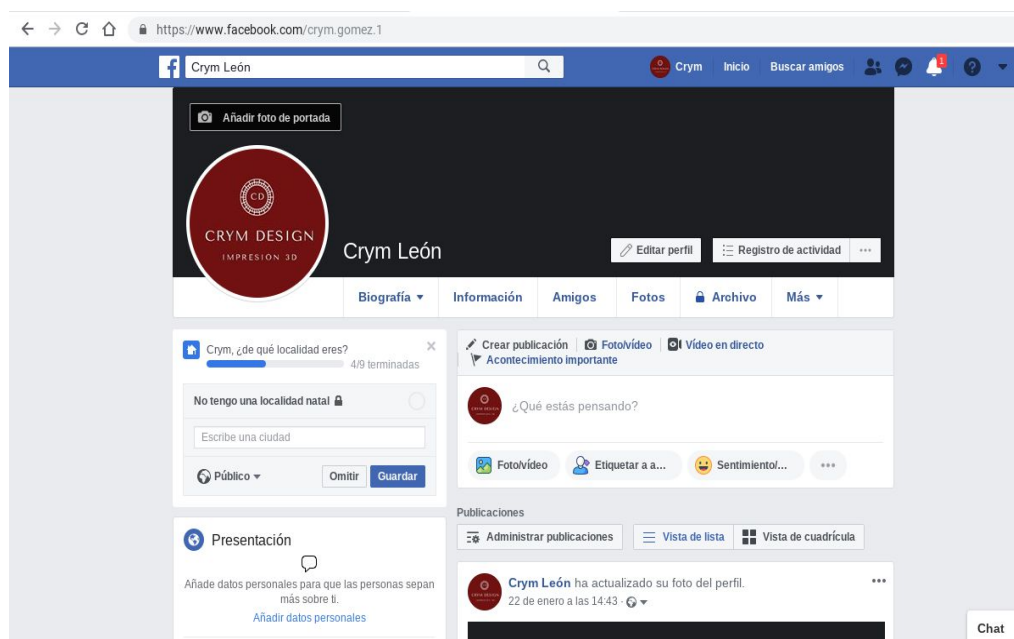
https://www.facebook.com/crym.gomez.1

Crym León

Crym Inicio Buscar amigos

1

Añadir foto de portada

CD
CRYM DESIGN
IMPRESION 3D

Crym León

Editar perfil Registro de actividad ···

Biografía ▾ Información Amigos Fotos Archivo Más ▾

Crym, ¿de qué localidad eres?
4/9 terminadas

No tengo una localidad natal

Escribe una ciudad

Público ▾ Omitir Guardar

Presentación

Añade datos personales para que las personas sepan más sobre ti.
Añadir datos personales

Crear publicación | Foto/vídeo | Vídeo en directo
Acontecimiento importante

¿Qué estás pensando?

Foto/vídeo Etiquetar a a... Sentimiento/... ···

Publicaciones

Administrar publicaciones Vista de lista Vista de cuadrícula

Crym León ha actualizado su foto del perfil.
22 de enero a las 14:43 · ···

Chat